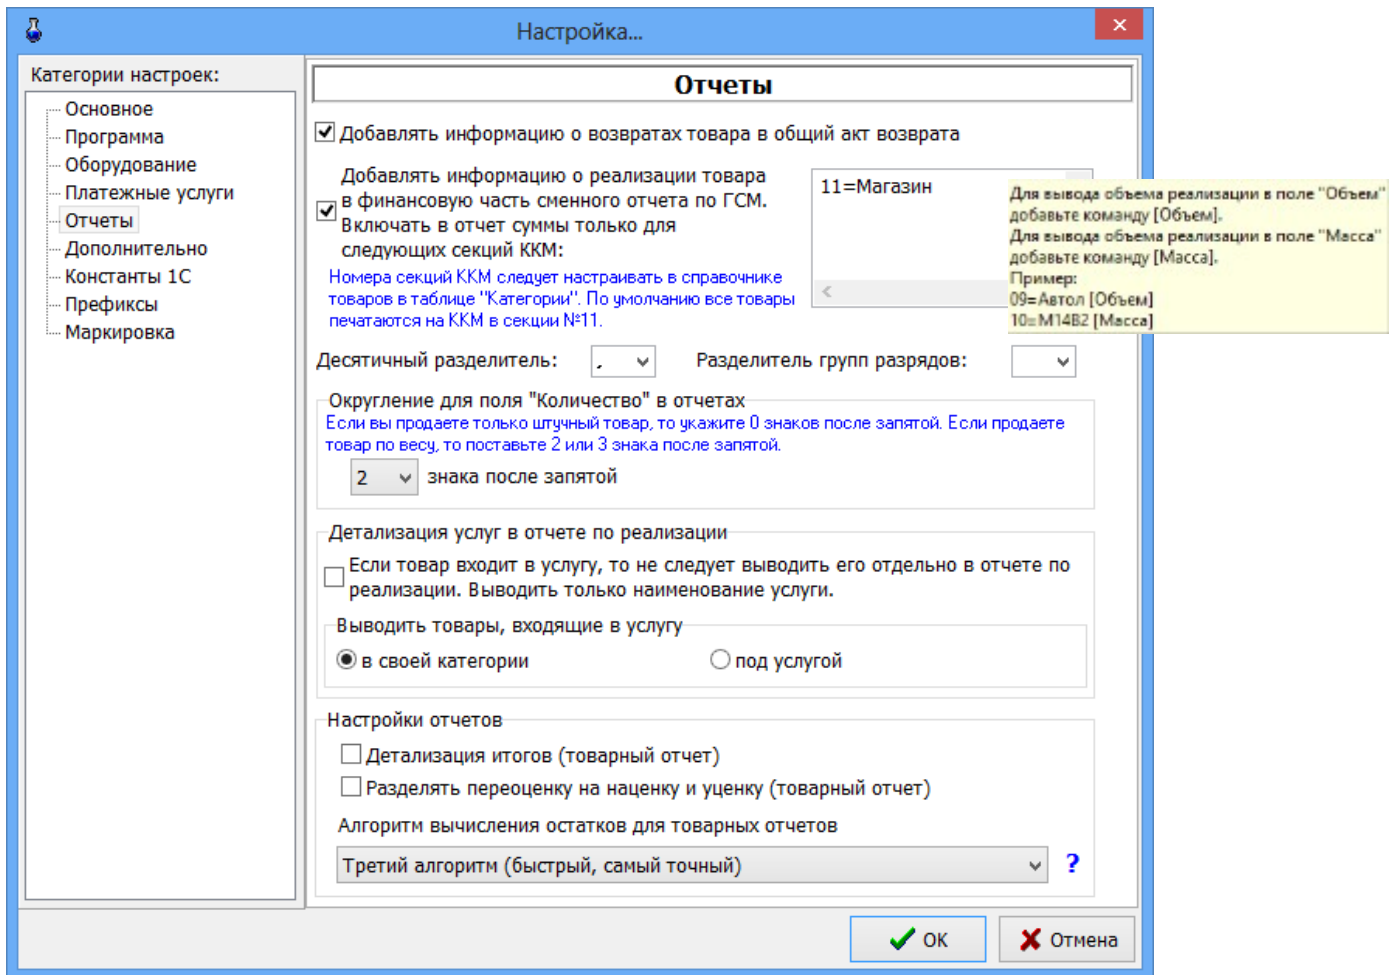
Настройка...

Категории настроек:
Основное
Программа
Оборудование
Платежные услуги
Отчеты
Дополнительно
Константы 1С
Префиксы
Маркировка

Отчеты

Добавлять информацию о возвратах товара в общий акт возврата

Добавлять информацию о реализации товара в финансовую часть сменного отчета по ГСМ. Включать в отчет суммы только для следующих секций ККМ:

Номера секций ККМ следует настраивать в справочнике товаров в таблице "Категории". По умолчанию все товары печатаются на ККМ в секции №11.

11=Магазин

Для вывода объема реализации в поле "Объем" добавьте команду [Объем].
Для вывода объема реализации в поле "Масса" добавьте команду [Масса].
Пример:
09=Автол [Объем]
10=М14В2 [Масса]

Десятичный разделитель: ,
Разделитель групп разрядов:

Округление для поля "Количество" в отчетах
Если вы продаете только штучный товар, то укажите 0 знаков после запятой. Если продаете товар по весу, то поставьте 2 или 3 знака после запятой.
2 знака после запятой

Детализация услуг в отчете по реализации
Если товар входит в услугу, то не следует выводить его отдельно в отчете по реализации. Выводить только наименование услуги.
Выводить товары, входящие в услугу
в своей категории
под услугой

Настройки отчетов
Детализация итогов (товарный отчет)
Разделять переоценку на наценку и уценку (товарный отчет)
Алгоритм вычисления остатков для товарных отчетов
Третий алгоритм (быстрый, самый точный)
?

OK
Отмена